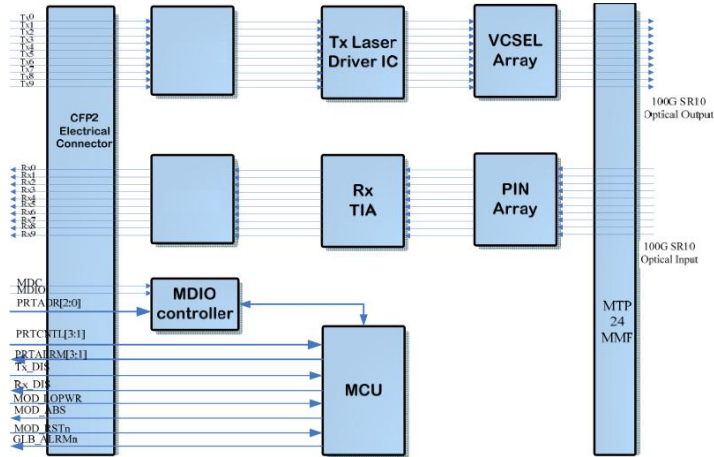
Tx0
Tx1
Tx2
Tx3
Tx4
Tx5
Tx6
Tx7
Tx8
Tx9

CFP2 Electrical Connector

Tx Laser Driver IC

VCSEL Array

100G SR10 Optical Output

Rx0
Rx1
Rx2
Rx3
Rx4
Rx5
Rx6
Rx7
Rx8
Rx9

Rx TIA

PIN Array

100G SR10 Optical Input

MDC
MDIO
PRTADR[2:0]

MDIO controller

MTP 24 MMF

PRTCNTL[3:1]
PRTALRM[3:1]
Tx_DIS
Rx_DIS
MOD_LOPWR
MOD_ABS
MOD_RSTn
GLB_ALRMn

MCU